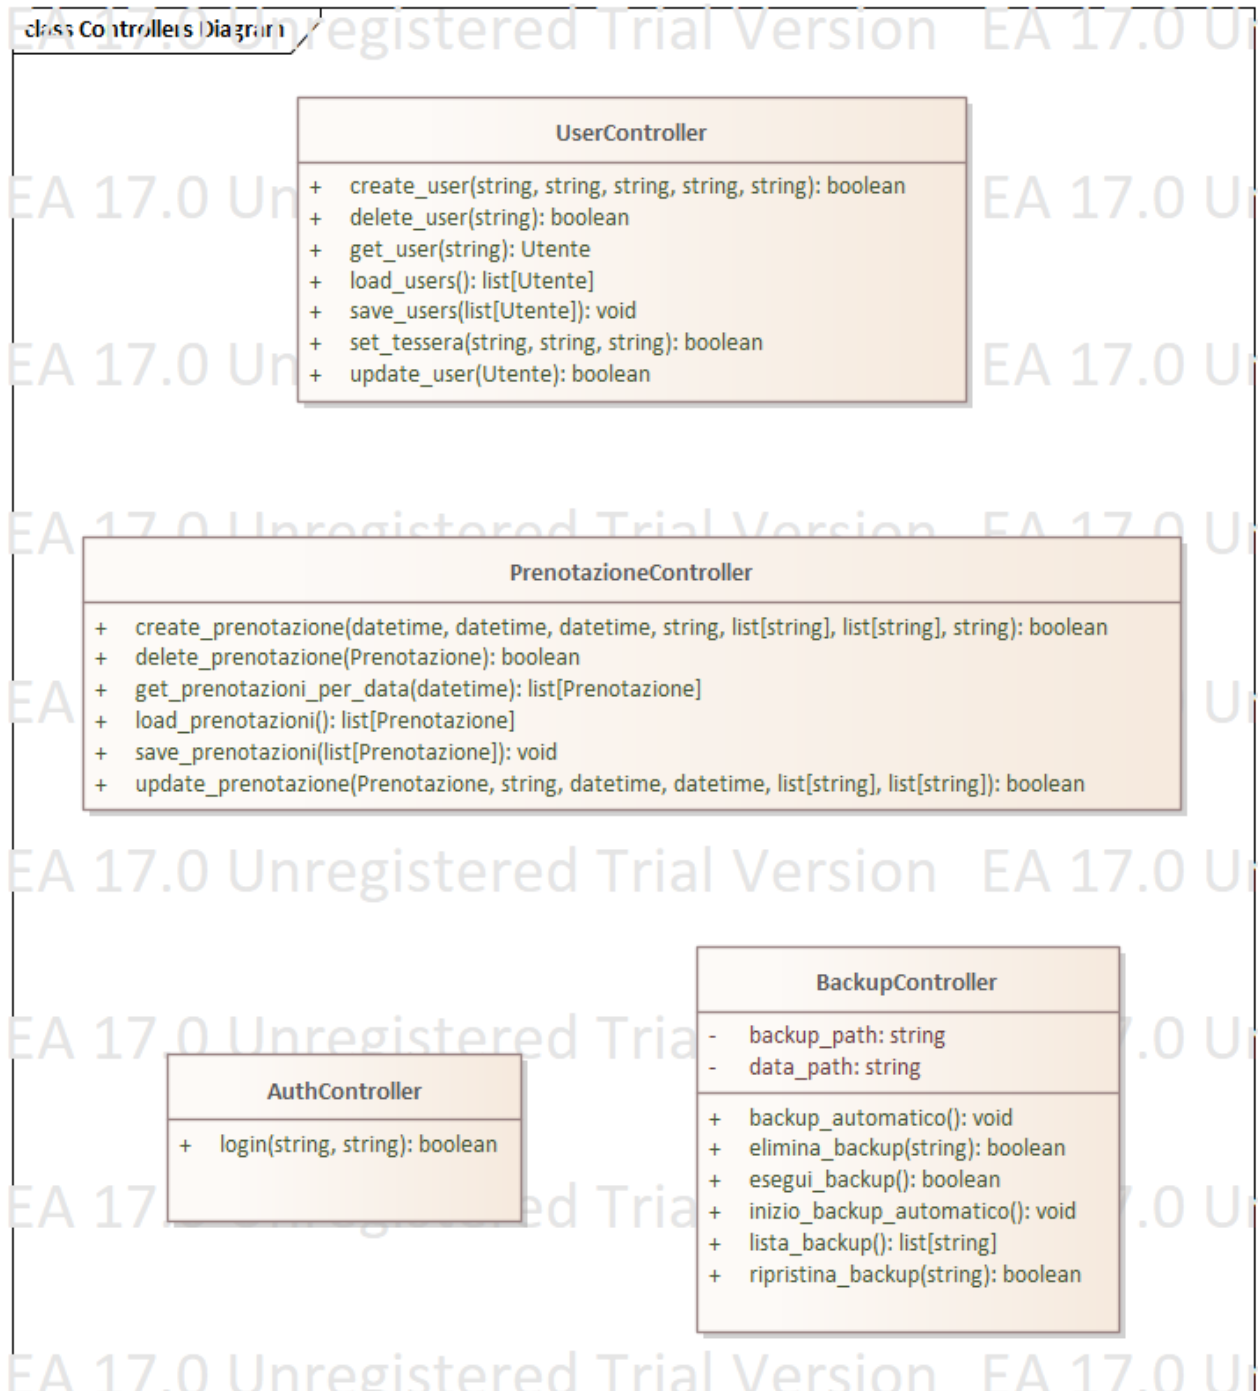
class Controllers Diagram

EA 17.0 Unregistered Trial Version EA 17.0 U

UserController

+ create_user(string, string, string, string, string): boolean
+ delete_user(string): boolean
+ get_user(string): Utente
+ load_users(): list[Utente]
+ save_users(list[Utente]): void
+ set_tessera(string, string, string): boolean
+ update_user(Utente): boolean

PrenotazioneController

+ create_prenotazione(datetime, datetime, datetime, string, list[string], list[string], string): boolean
+ delete_prenotazione(Prenotazione): boolean
+ get_prenotazioni_per_data(datetime): list[Prenotazione]
+ load_prenotazioni(): list[Prenotazione]
+ save_prenotazioni(list[Prenotazione]): void
+ update_prenotazione(Prenotazione, string, datetime, datetime, list[string], list[string]): boolean

EA 17.0 Unregistered Trial Version EA 17.0 U

BackupController

- backup_path: string
- data_path: string

+ backup_automatico(): void
+ elimina_backup(string): boolean
+ esegui_backup(): boolean
+ inizio_backup_automatico(): void
+ lista_backup(): list[string]
+ ripristina_backup(string): boolean

AuthController

+ login(string, string): boolean

EA 17.0 Unregistered Trial Version EA 17.0 U